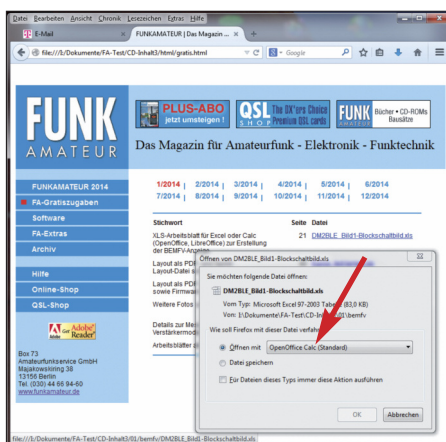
Datei Bearbeiten Ansicht Chronik Lesezeichen Extras Hilfe

E-Mail

FUNKAMATEUR | Das Magazin ...

+

file:///I:/Dokumente/FA-Test/CD-Inhalt3/html/gratis.html

Google

FUNK AMATEUR

PLUS-ABO jetzt umsteigen!

QSL SHOP The DX'ers Choice Premium QSL cards

FUNK AMATEUR Bücher • CD-ROMs Bausätze

Das Magazin für Amateurfunk - Elektronik - Funktechnik

FUNKAMATEUR 2014

FA-Gratiszugaben

Software

FA-Extras

Archiv

Hilfe

Online-Shop

QSL-Shop

Get Adobe Reader

Box 73
Amateurfunkservice GmbH
Majakowskiring 38
13156 Berlin
Tel. (030) 44 66 94-60
www.funkamateur.de

1/2014 | 2/2014 | 3/2014 | 4/2014 | 5/2014 | 6/2014
7/2014 | 8/2014 | 9/2014 | 10/2014 | 11/2014 | 12/2014

| Stichwort | Seite | Datei |
|---|---|---|
| XLS-Arbeitsblatt für Excel oder Calc (OpenOffice, LibreOffice) zur Erstellung der BEMFV-Anzeige | 21 | DM2BLE_Bild1-Blockschaltbild.xls |
| Layout als PDF Layout-Datei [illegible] | | |
| Layout als PDF sowie Firmwa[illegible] | | |
| Weitere Fotos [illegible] | | |
| Details zur Me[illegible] Verstärkermod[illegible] | | |
| Arbeitsblätter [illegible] | | |

Öffnen von DM2BLE_Bild1-Blockschaltbild.xls

Sie möchten folgende Datei öffnen:

DM2BLE_Bild1-Blockschaltbild.xls

Vom Typ: Microsoft Excel 97-2003 Tabelle (83,0 KB)

Von: I:\Dokumente\FA-Test\CD-Inhalt3\01\bemfv

Wie soll Firefox mit dieser Datei verfahren?

Öffnen mit OpenOffice Calc (Standard)

Datei speichern

Für Dateien dieses Typs immer diese Aktion ausführen

OK

Abbrechen

file:///I:/Dokumente/FA-Test/CD-Inhalt3/01/bemfv/DM2BLE_Bild1-Blockschaltbild.xls